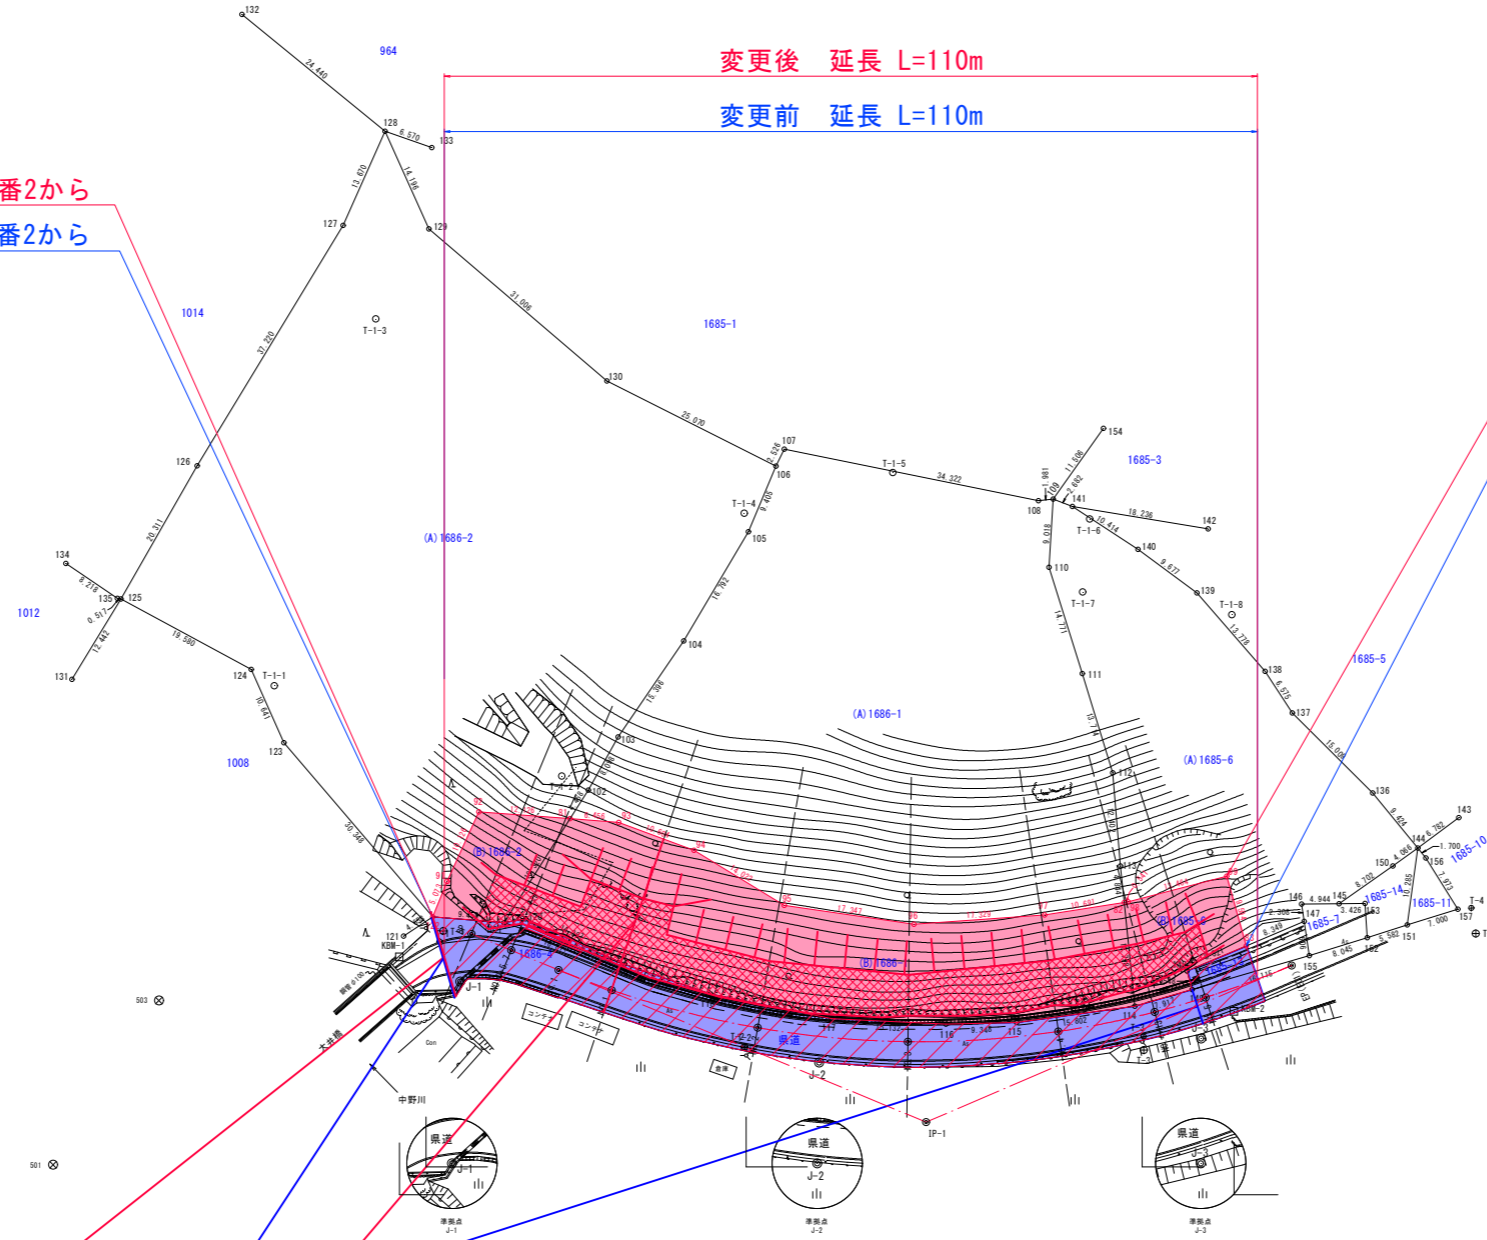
変更後　延長 L=110m

変更前　延長 L=110m

番2から

番2から

132

964

24.440

128

6.570

133

13.670

14.196

127

129

1014

T-1-3

31.006

1685-1

37.220

130

25.970

107

126

2.526

106

T-1-5

34.322

1.981

109

11.506

154

1685-3

2.692

141

108

18.236

142

10.414

T-1-6

T-1-4

9.405

9.018

140

105

(A)1686-2

20.311

134

8.216

135

125

110

9.677

139

T-1-7

T-1-8

1012

0.517

16.792

104

14.711

13.776

19.580

12.442

131

124

T-1-1

138

111

1685-5

13.396

6.575

(A)1686-1

137

10.641

103

17.774

123

1008

(A)1685-6

15.006

112

T-1-2

102

136

143

9.474

30.348

(B)1686-2

17.387

11.329

10.691

(B)1685-6

1.700

144

150

156

1685-10

1685-11

1685-14

145

146

4.944

147

153

T-4

157

121

KBM-1

1686-3

(B)1686-1

151

1685-7

152

155

503

J-1

117

116

115

114

113

KBM-2

コンテナ

コンテナ

Con

大井橋

J-2

県道

IP-1

中野川

501

県道

J-1

準拠点

J-1

県道

J-2

準拠点

J-2

県道

J-3

準拠点

J-3